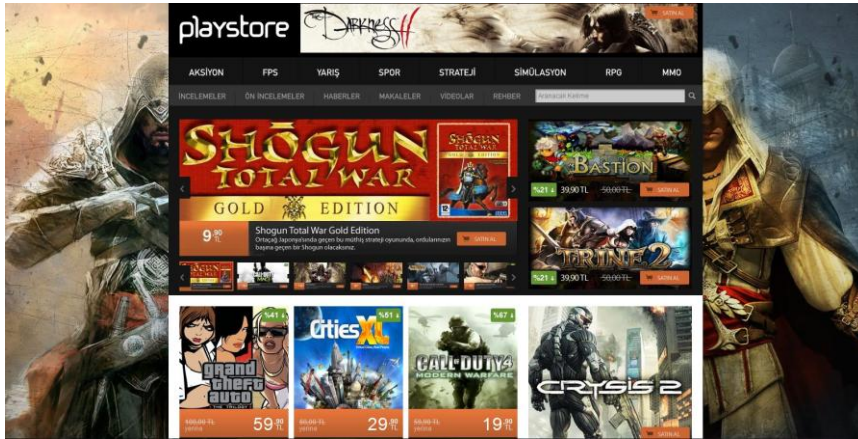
playstore

Darkness II

SATIN AL

AKSİYON FPS YARIŞ SPOR STRATEJİ SİMÜLASYON RPG MMO

İNCELEMELER ÖN İNCELEMELER HABERLER MAKALELER VİDEOLAR REHBER

Aranacak Kelime

SHOGUN TOTAL WAR

GOLD EDITION

9.90

Shogun Total War Gold Edition

Ortaçağ Japonya'sında geçen bu müthiş strateji oyununda, ordularınızın başına geçen bir Shogun olacaksınız.

SATIN AL

BASTION

%21 39,90 TL 50,00 TL SATIN AL

TRINE 2

%21 39,90 TL 50,00 TL SATIN AL

%41 Grand Theft Auto The Trilogy

100,00 TL yerine 59.90 TL

%61 Cities XL

80,00 TL yerine 29.90 TL

%67 CALL OF DUTY 4 MODERN WARFARE

55,00 TL yerine 19.90 TL

CRYSIS 2

SATIN AL